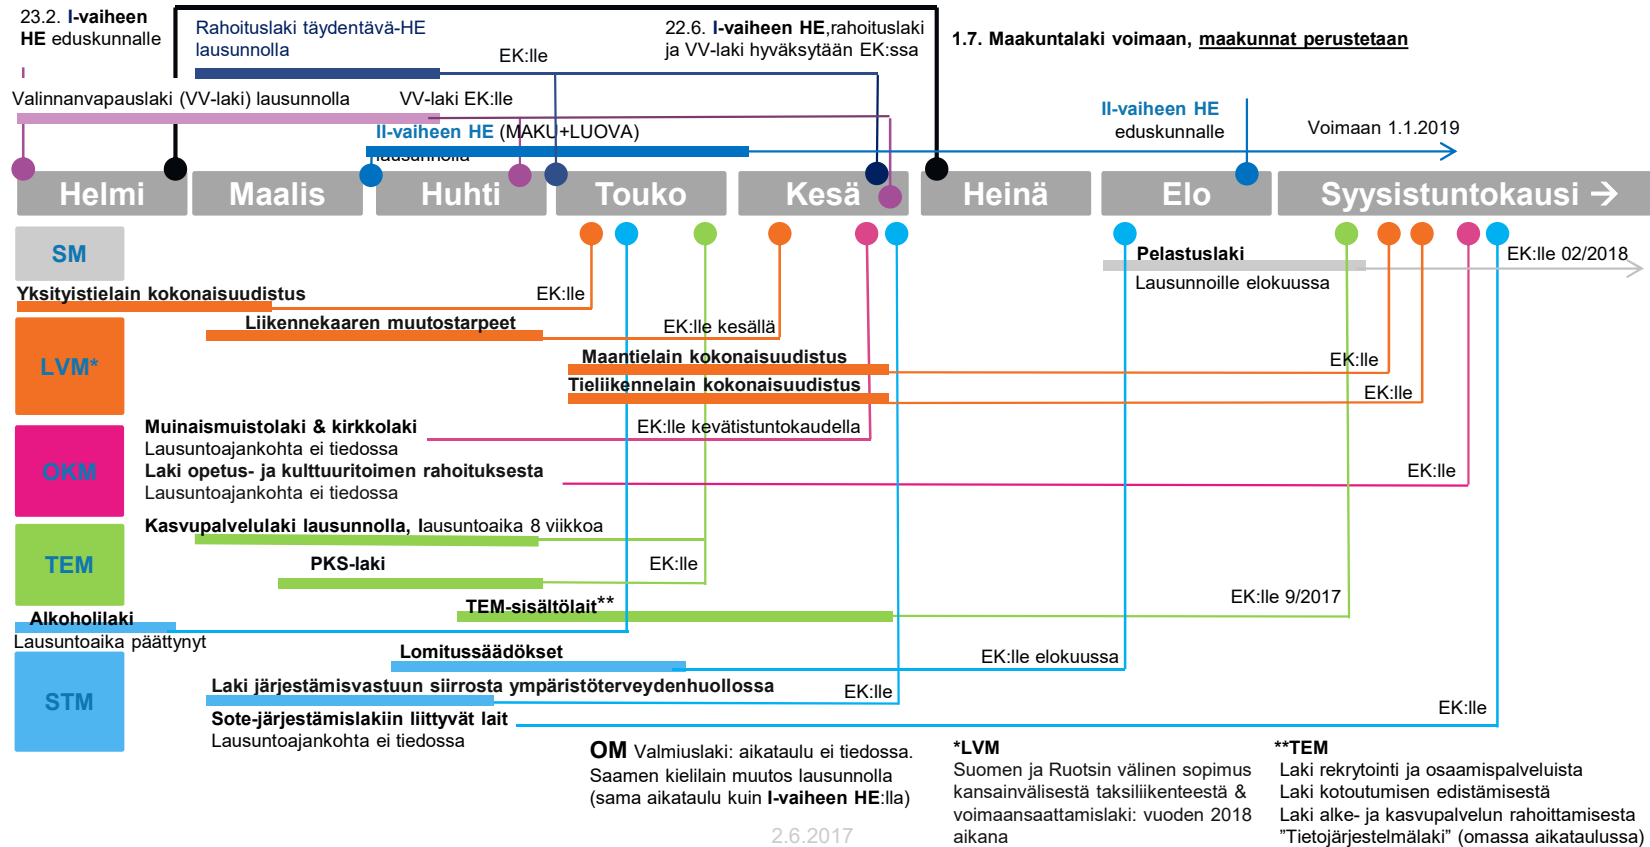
23.2. I-vaiheen HE eduskunnalle

Rahoituslaki täydentävä-HE lausunnolla

EK:lle

22.6. I-vaiheen HE,rahoituslaki ja VV-laki hyväksytään EK:ssa

1.7. Maakuntalaki voimaan, maakunnat perustetaan

Valinnanvapauslaki (VV-laki) lausunnolla

VV-laki EK:lle

II-vaiheen HE (MAKU+LUOVA) lausunnolla

II-vaiheen HE eduskunnalle

Voimaan 1.1.2019

Helmi | Maalis | Huhti | Touko | Kesä | Heinä | Elo | Syysistuntokausi →

SM

Pelastuslaki
Lausunnoille elokuussa

EK:lle 02/2018

Yksityistielain kokonaisuudistus

EK:lle

LVM*

Liikennekaaren muutostarpeet

EK:lle kesällä

Maantielain kokonaisuudistus

EK:lle

Tieliikennelain kokonaisuudistus

EK:lle

OKM

Muinaismuistolaki & kirkkolaki
Lausuntoajankohta ei tiedossa

EK:lle kevätistuntokaudella

Laki opetus- ja kulttuuritoimen rahoituksesta
Lausuntoajankohta ei tiedossa

EK:lle

TEM

Kasvupalvelulaki lausunnolla, lausuntoaika 8 viikkoa

PKS-laki

EK:lle

TEM-sisältölait**

EK:lle 9/2017

Alkoholilaki
Lausuntoaika päättynyt

STM

Lomitussäädökset

EK:lle elokuussa

Laki järjestämisvastuun siirrosta ympäristöterveydenhuollossa

EK:lle

Sote-järjestämislakiin liittyvät lait
Lausuntoajankohta ei tiedossa

EK:lle

OM Valmiuslaki: aikataulu ei tiedossa.
Saamen kielilain muutos lausunnolla (sama aikataulu kuin I-vaiheen HE:lla)

2.6.2017

*LVM
Suomen ja Ruotsin välinen sopimus kansainvälisestä taksiliikenteestä & voimaansaattamislaki: vuoden 2018 aikana

**TEM
Laki rekrytointi ja osaamispalveluista
Laki kotoutumisen edistämisestä
Laki alke- ja kasvupalvelun rahoittamisesta
”Tietojärjestelmälaki” (omassa aikataulussa)